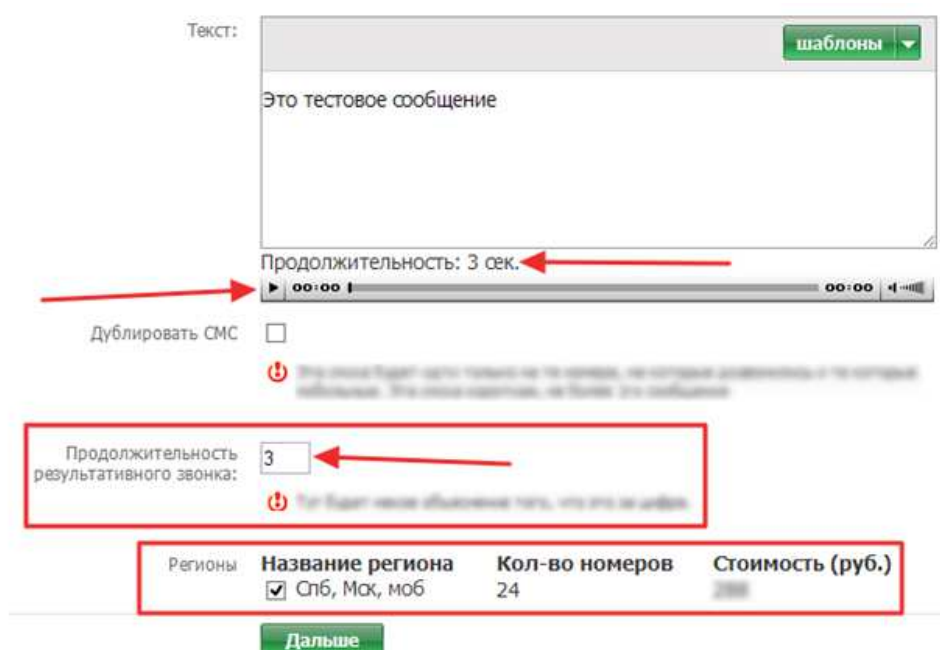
Текст:

шаблоны

Это тестовое сообщение

Продолжительность: 3 сек.

00:00 00:00

Дублировать СМС

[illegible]

Продолжительность результативного звонка: 3

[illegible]

Регионы

| Название региона | Кол-во номеров | Стоимость (руб.) |
|---|---|---|
| Спб, Мск, моб | 24 | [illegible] |

Дальше